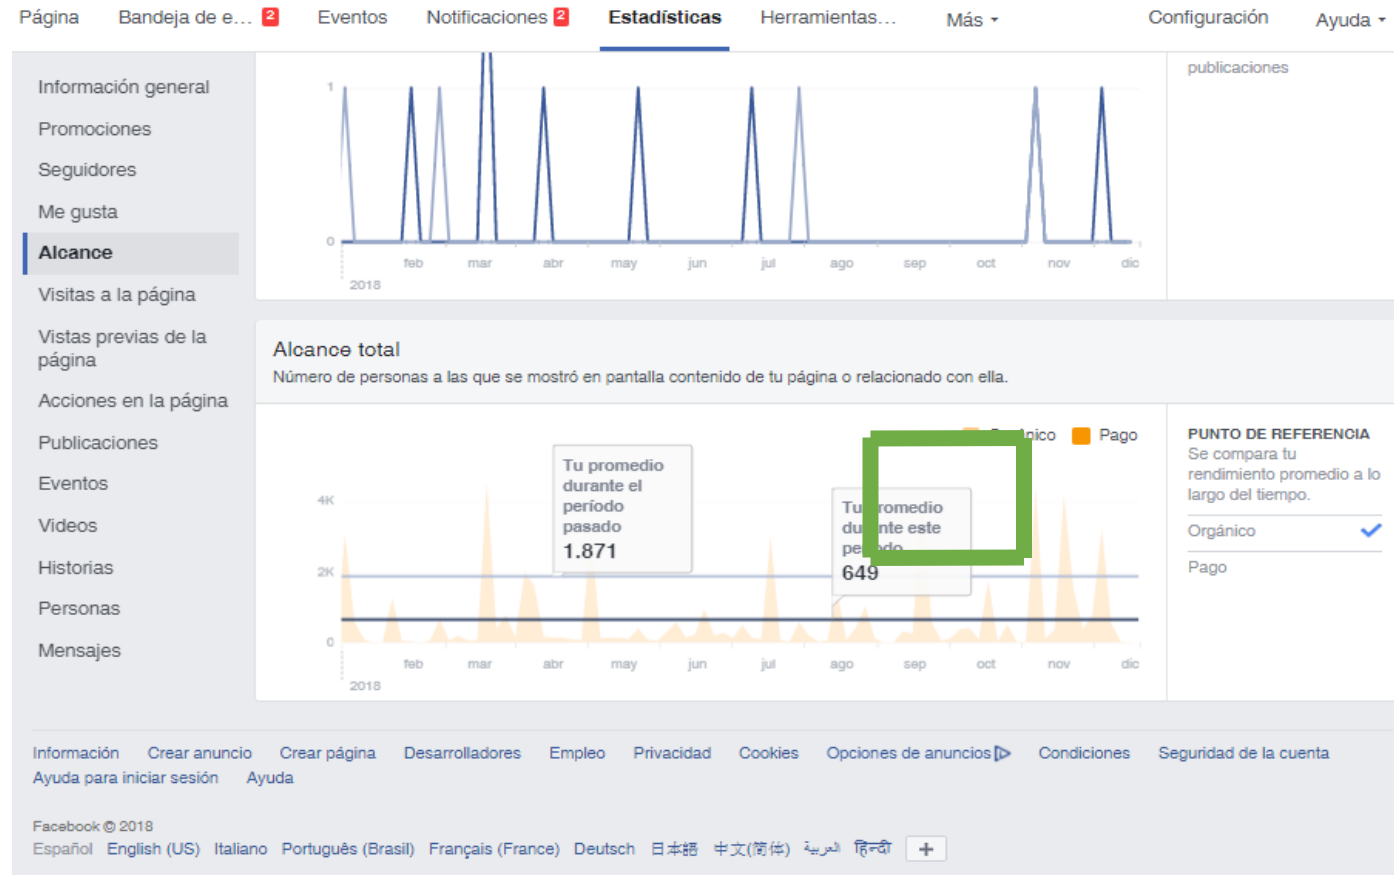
Página Bandeja de e… 2 Eventos Notificaciones 2 Estadísticas Herramientas… Más Configuración Ayuda

Información general
Promociones
Seguidores
Me gusta
Alcance
Visitas a la página
Vistas previas de la página
Acciones en la página
Publicaciones
Eventos
Videos
Historias
Personas
Mensajes

1
0
feb mar abr may jun jul ago sep oct nov dic
2018

publicaciones

Alcance total
Número de personas a las que se mostró en pantalla contenido de tu página o relacionado con ella.

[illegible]nico Pago

Tu promedio durante el período pasado
1.871

Tu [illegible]romedio du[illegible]nte este pe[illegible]
649

4K
2K
0
feb mar abr may jun jul ago sep oct nov dic
2018

PUNTO DE REFERENCIA
Se compara tu rendimiento promedio a lo largo del tiempo.
Orgánico
Pago

Información Crear anuncio Crear página Desarrolladores Empleo Privacidad Cookies Opciones de anuncios Condiciones Seguridad de la cuenta Ayuda para iniciar sesión Ayuda

Facebook © 2018
Español English (US) Italiano Português (Brasil) Français (France) Deutsch 日本語 中文(简体) العربية हिन्दी +